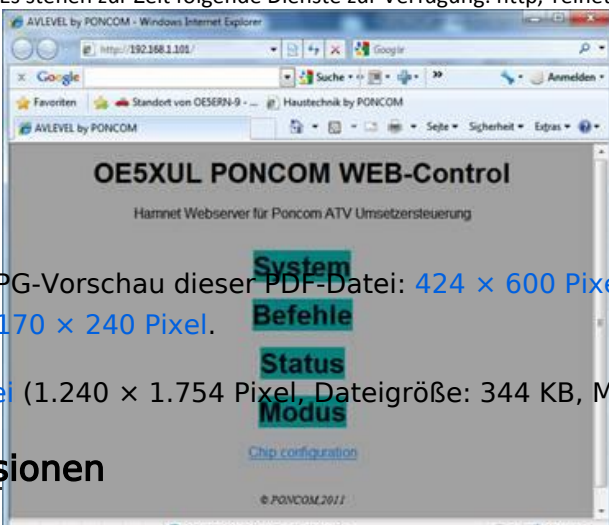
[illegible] stehen zur Zeit folgende Dienste zur Verfügung: http, Telnet

AVLEVEL by PONCOM - Windows Internet Explorer

http://192.168.1.101/

Google

Google

Suche

Anmelden

Favoriten

Standort von OE5ERN-9 - ...

Haustechnik by PONCOM

AVLEVEL by PONCOM

Seite

Sicherheit

Extras

OE5XUL PONCOM WEB-Control

Hamnet Webserver für Poncom ATV Umsetzersteuerung

System

JPG-Vorschau dieser PDF-Datei: 424 × 600 Pixel

170 × 240 Pixel.

Befehle

Status

ei (1.240 × 1.754 Pixel, Dateigröße: 344 KB, M

Modus

sionen

Chip configuration

© PONCOM 2011